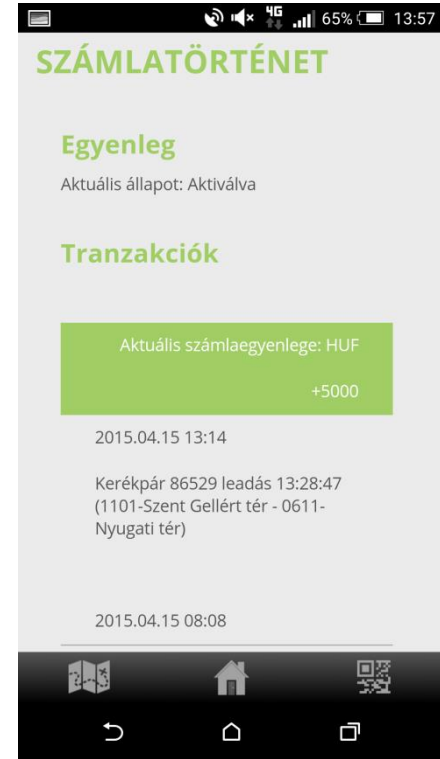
4G 65% 13:57

SZÁMLATÖRTÉNET

Egyenleg

Aktuális állapot: Aktiválva

Tranzakciók

Aktuális számlaegyenlege: HUF

+5000

2015.04.15 13:14

Kerékpár 86529 leadás 13:28:47 (1101-Szent Gellért tér - 0611-Nyugati tér)

2015.04.15 08:08